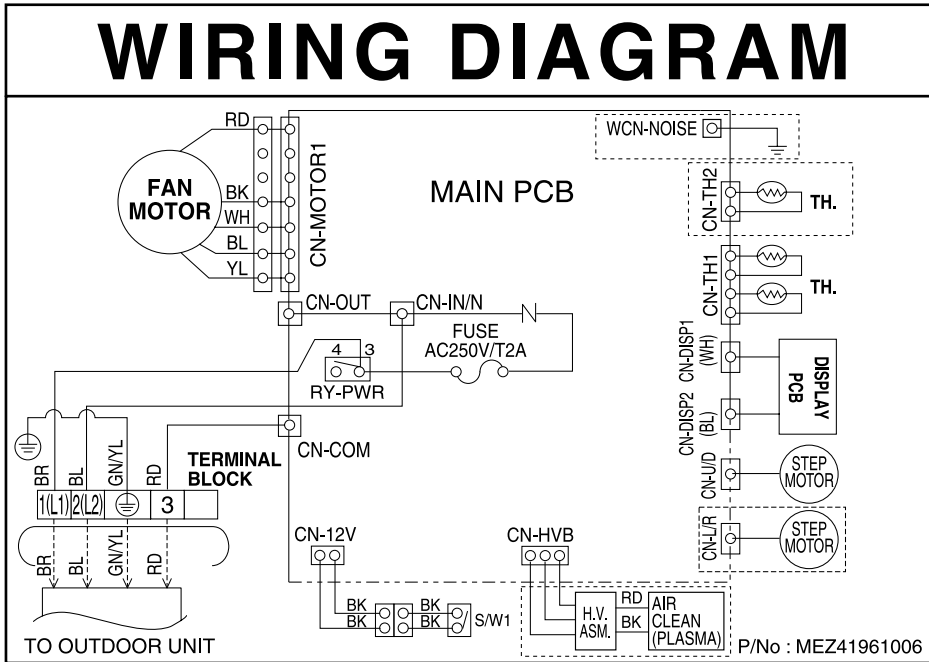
WIRING DIAGRAM

RD
FAN MOTOR
BK
WH
BL
YL
CN-MOTOR1

MAIN PCB

WCN-NOISE
CN-TH2
TH.
CN-TH1
TH.

CN-OUT
CN-IN/N
FUSE
AC250V/T2A
4 3
RY-PWR

CN-DISP1 (WH)
CN-DISP2 (BL)
DISPLAY PCB

CN-COM
BR BL GN/YL RD
TERMINAL BLOCK
1(L1) 2(L2) 3

CN-U/D
STEP MOTOR
CN-L/R
STEP MOTOR

BR BL GN/YL RD
TO OUTDOOR UNIT

CN-12V
BK
BK
BK
BK
S/W1

CN-HVB
H.V. ASM.
RD
BK
AIR CLEAN (PLASMA)

P/No : MEZ41961006